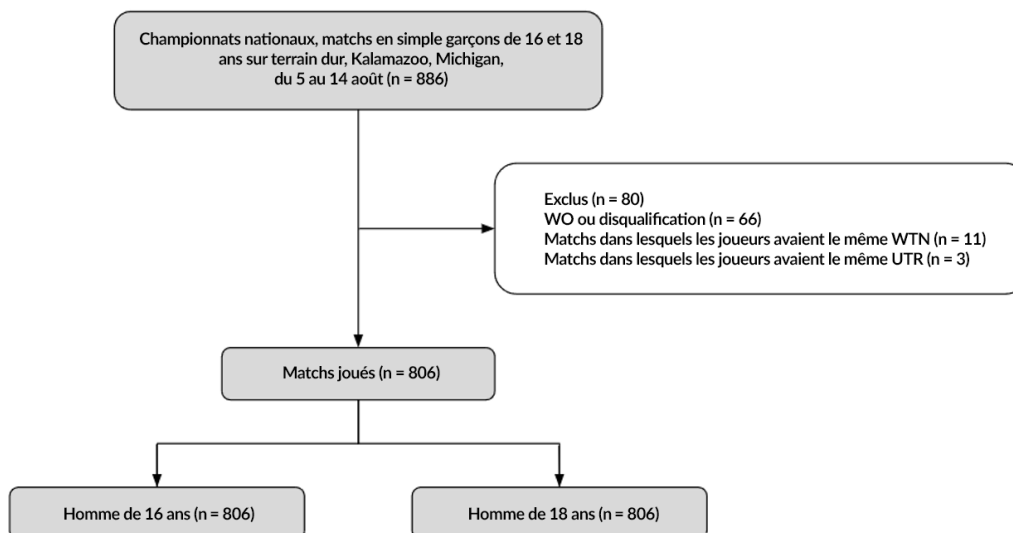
Championnats nationaux, matchs en simple garçons de 16 et 18 ans sur terrain dur, Kalamazoo, Michigan, du 5 au 14 août (n = 886)

Exclus (n = 80)
WO ou disqualification (n = 66)
Matchs dans lesquels les joueurs avaient le même WTN (n = 11)
Matchs dans lesquels les joueurs avaient le même UTR (n = 3)

Matchs joués (n = 806)

Homme de 16 ans (n = 806)

Homme de 18 ans (n = 806)